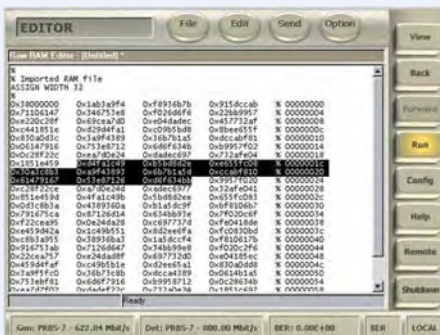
EDITOR

File

Edit

Send

Option

View

Raw RAM Editor - [Untitled] *

%
% Imported RAM file
ASSIGN WIDTH 32
%

| | | | | |
|---|---|---|---|---|
| 0x38000000 | 0x1ab3a9f4 | 0xf8936b7b | 0x915dccab | % 00000000 |
| 0x7106147 | 0x346753e8 | 0xf026d6f6 | 0x22bb9957 | % 00000004 |
| 0x2b0c28f | 0x69cea7d0 | 0xe04dadec | 0x457732af | % 00000008 |
| 0xc441851e | 0xd29d4fa1 | 0xc09b5bd8 | 0x8bee655f | % 0000000c |
| 0x830a0d1c | 0x3a9f4389 | 0x36b7b1a5 | 0xdccabf81 | % 00000010 |
| 0x6147916 | 0x753e8712 | 0x6d6f634b | 0xb9957f02 | % 00000014 |
| 0xc28f22c | 0xea7d0e24 | 0xdadec697 | 0x732afe04 | % 00000018 |
| 0x1851e459 | 0xd4fa1c49 | 0xb5bd862e | 0xe655fc08 | % 0000001c |
| 0x70a3d0a1 | 0xa9f43893 | 0x6b7b1a5d | 0xccabf810 | % 00000020 |
| 0x6147916 | 0x53e87126 | 0xd6f634b9 | 0x9957f020 | % 00000024 |
| 0xc28f22ce | 0xa7d0e24d | 0xadec6977 | 0x32afe041 | % 00000028 |
| 0x851e459d | 0x4fa1c49b | 0x5bd862ee | 0x655fc083 | % 0000002c |
| 0x0a3c8b3a | 0x4389360a | 0xb1a5dc2f | 0xf810b06 | % 00000030 |
| 0x79167c5a | 0x87126d14 | 0x634b93e | 0x7f020c6f | % 00000034 |
| 0xf22cea95 | 0x0e24da28 | 0xec6977f3 | 0xfe041d6e | % 00000038 |
| 0xe459d42a | 0x1c49b551 | 0x862ee6fa | 0xfc0830bd | % 0000003c |
| 0xc8b3a955 | 0x38936ba3 | 0x1a5dcf4 | 0xf8106176 | % 00000040 |
| 0x9167c5ab | 0x7126d647 | 0x34b8d9e8 | 0xf020c2f6 | % 00000044 |
| 0x22cea757 | 0x24da8f | 0x69773d0 | 0xe0418Sec | % 00000048 |
| 0x459d4af | 0xc49b51b | 0xc2ee6fa | 0xc0830d88 | % 0000004c |
| 0x3a9f5fc0 | 0x36b73c8b | 0xdcca4389 | 0x0614b1a5 | % 00000050 |
| 0x753ebf81 | 0x6d6f7916 | 0xb9958712 | 0x0c28634b | % 00000054 |
| 0xea7d7f02 | 0x7223e0e34 | 0x732afe04 | 0x1857c69 | % 00000058 |

Ready

View

Back

Forward

Run

Config

Help

Remote

Shutdown

Gen: PRBS-7 - 622.08 Mbit/s

Det: PRBS-7 - 000.00 Mbit/s

BER: 0.00E+00

BER

LOCAL